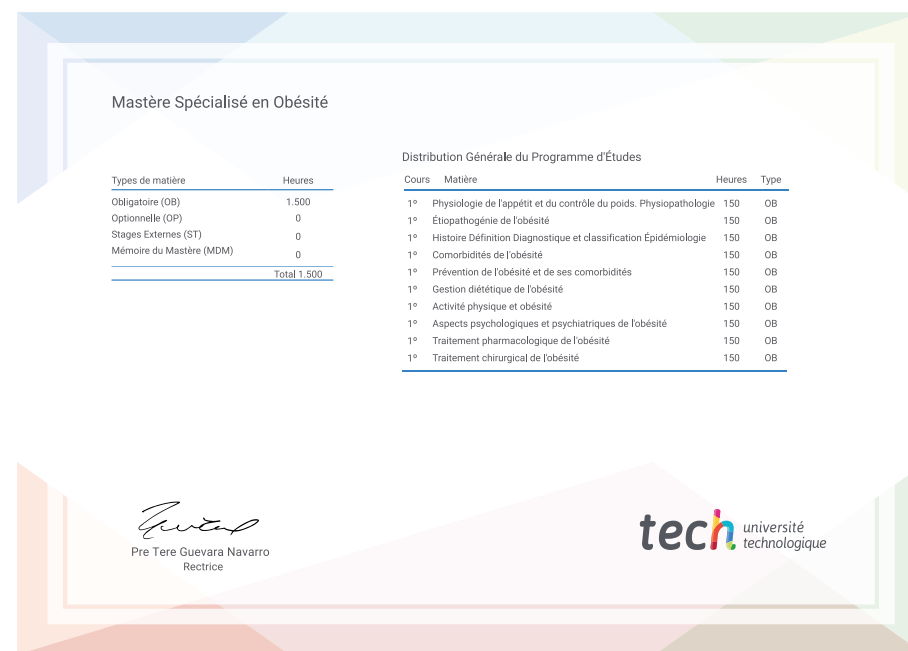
Mastère Spécialisé en Obésité

| Types de matière | Heures |
|---|---|
| Obligatoire (OB) | 1.500 |
| Optionnelle (OP) | 0 |
| Stages Externes (ST) | 0 |
| Mémoire du Mastère (MDM) | 0 |
| | Total 1.500 |

Distribution Générale du Programme d'Études

| Cours | Matière | Heures | Type |
|---|---|---|---|
| 1º | Physiologie de l'appétit et du contrôle du poids. Physiopathologie | 150 | OB |
| 1º | Étiopathogénie de l'obésité | 150 | OB |
| 1º | Histoire Définition Diagnostique et classification Épidémiologie | 150 | OB |
| 1º | Comorbidités de l'obésité | 150 | OB |
| 1º | Prévention de l'obésité et de ses comorbidités | 150 | OB |
| 1º | Gestion diététique de l'obésité | 150 | OB |
| 1º | Activité physique et obésité | 150 | OB |
| 1º | Aspects psychologiques et psychiatriques de l'obésité | 150 | OB |
| 1º | Traitement pharmacologique de l'obésité | 150 | OB |
| 1º | Traitement chirurgical de l'obésité | 150 | OB |

Pre Tere Guevara Navarro
Rectrice

tech université technologique